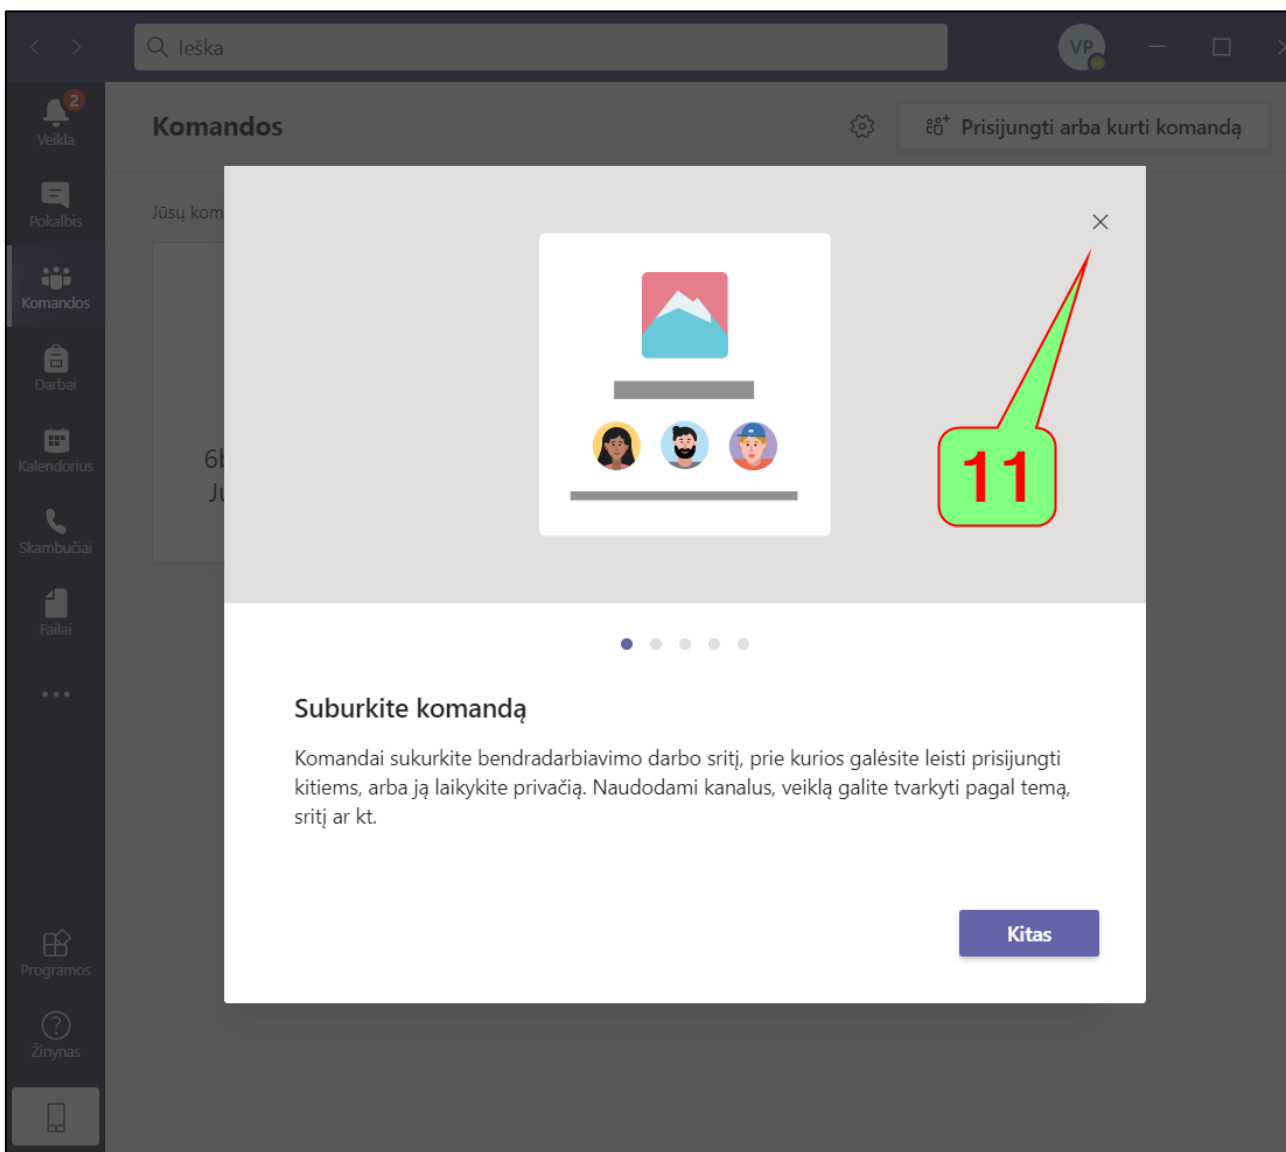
Ieška

VP

2
Veikla

Pokalbis

Komandos

Darbai

Kalendorius

Skambučiai

Failai

...

Programos

Žinynas

Komandos

Prisijungti arba kurti komandą

Jūsų kom

6l
Ju

11

Suburkite komandą

Komandai sukurkite bendradarbiavimo darbo sritį, prie kurios galėsite leisti prisijungti kitiems, arba ją laikykite privačią. Naudodami kanalus, veiklą galite tvarkyti pagal temą, sritį ar kt.

Kitas